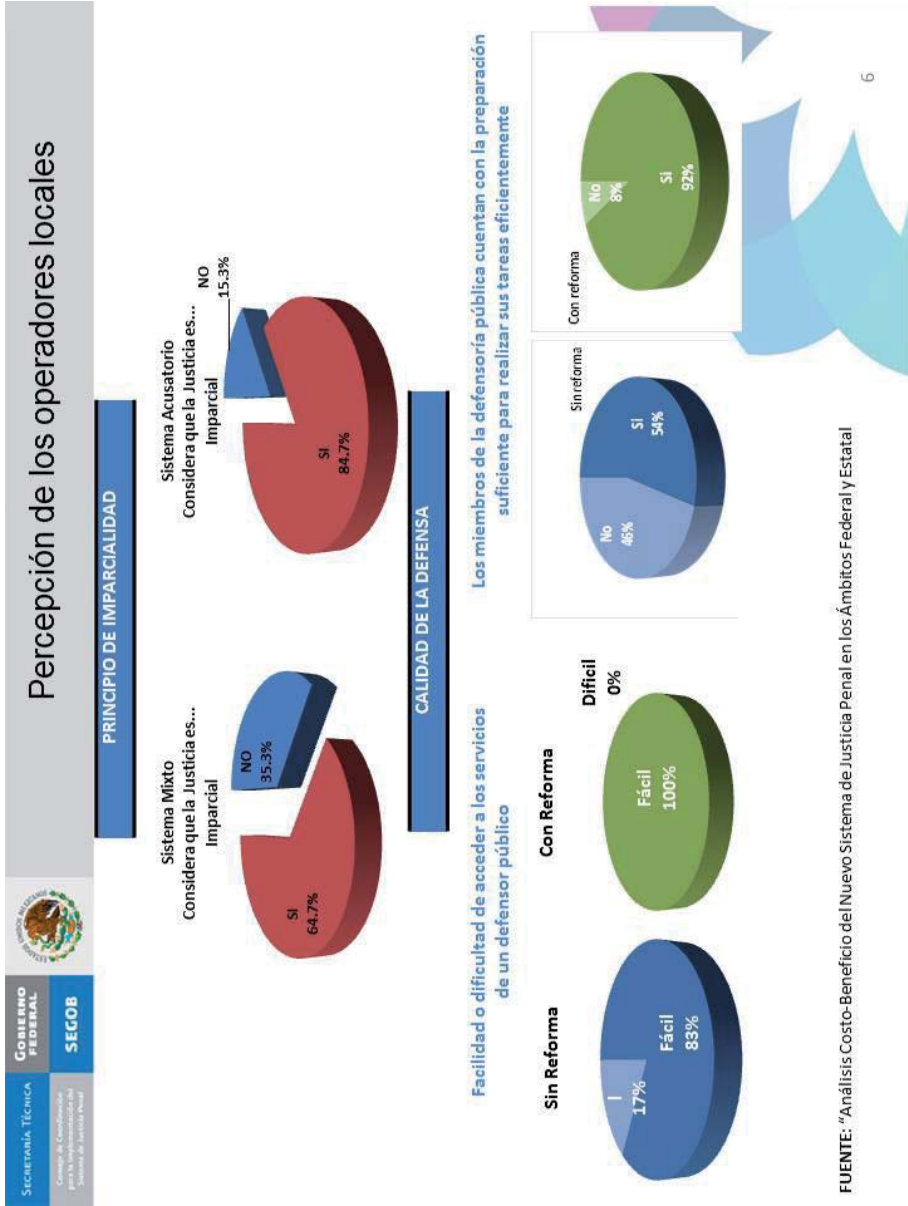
Secretaría Técnica

Consejo de Coordinación para la Implementación del Sistema de Justicia Penal

Gobierno Federal

SEGOB

Percepción de los operadores locales

PRINCIPIO DE IMPARCIALIDAD

Sistema Mixto
Considera que la Justicia es... Imparcial

SI
64.7%

NO
35.3%

Sistema Acusatorio
Considera que la Justicia es... Imparcial

SI
84.7%

NO
15.3%

CALIDAD DE LA DEFENSA

Facilidad o dificultad de acceder a los servicios de un defensor público

Sin Reforma

I
17%

Fácil
83%

Con Reforma

Fácil
100%

Difícil
0%

Los miembros de la defensoría pública cuentan con la preparación suficiente para realizar sus tareas eficientemente

Sin reforma

No
46%

Sí
54%

Con reforma

No
8%

Sí
92%

6

FUENTE: "Análisis Costo-Beneficio del Nuevo Sistema de Justicia Penal en los Ámbitos Federal y Estatal